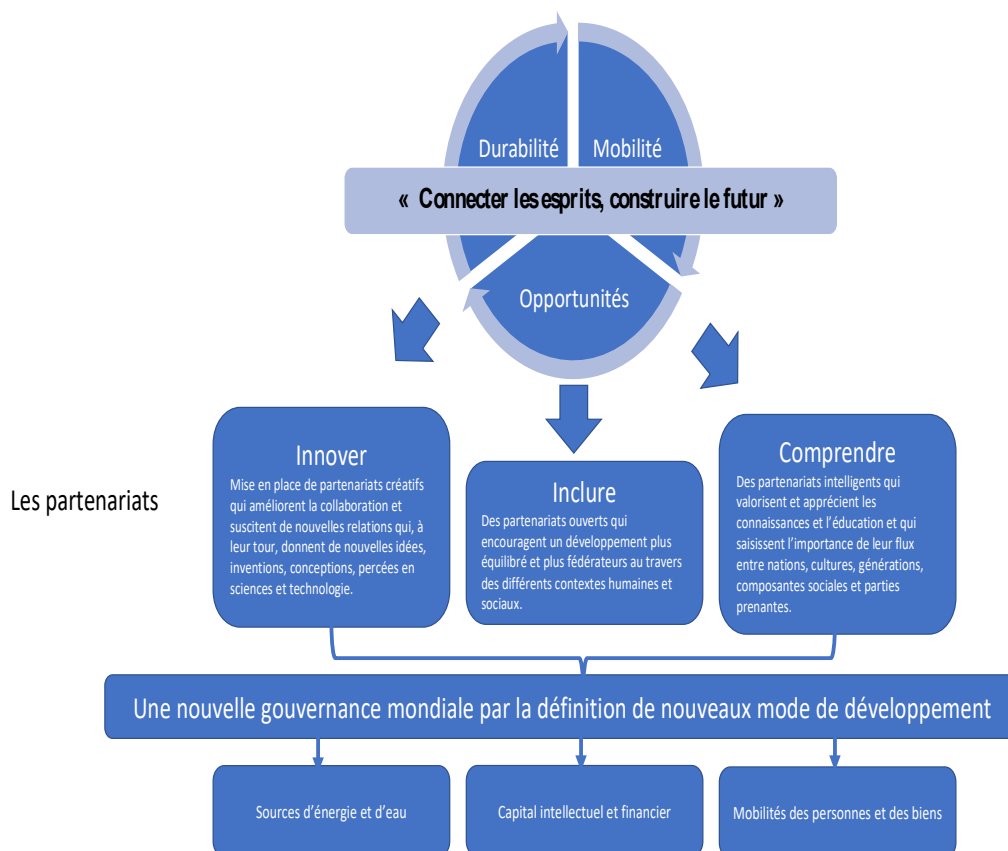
Durabilité

Mobilité

« Connecter les esprits, construire le futur »

Opportunités

Les partenariats

Innover

Mise en place de partenariats créatifs qui améliorent la collaboration et suscitent de nouvelles relations qui, à leur tour, donnent de nouvelles idées, inventions, conceptions, percées en sciences et technologie.

Inclure

Des partenariats ouverts qui encouragent un développement plus équilibré et plus fédérateurs au travers des différents contextes humaines et sociaux.

Comprendre

Des partenariats intelligents qui valorisent et apprécient les connaissances et l'éducation et qui saisissent l'importance de leur flux entre nations, cultures, générations, composantes sociales et parties prenantes.

Une nouvelle gouvernance mondiale par la définition de nouveaux mode de développement

Sources d'énergie et d'eau

Capital intellectuel et financier

Mobilités des personnes et des biens